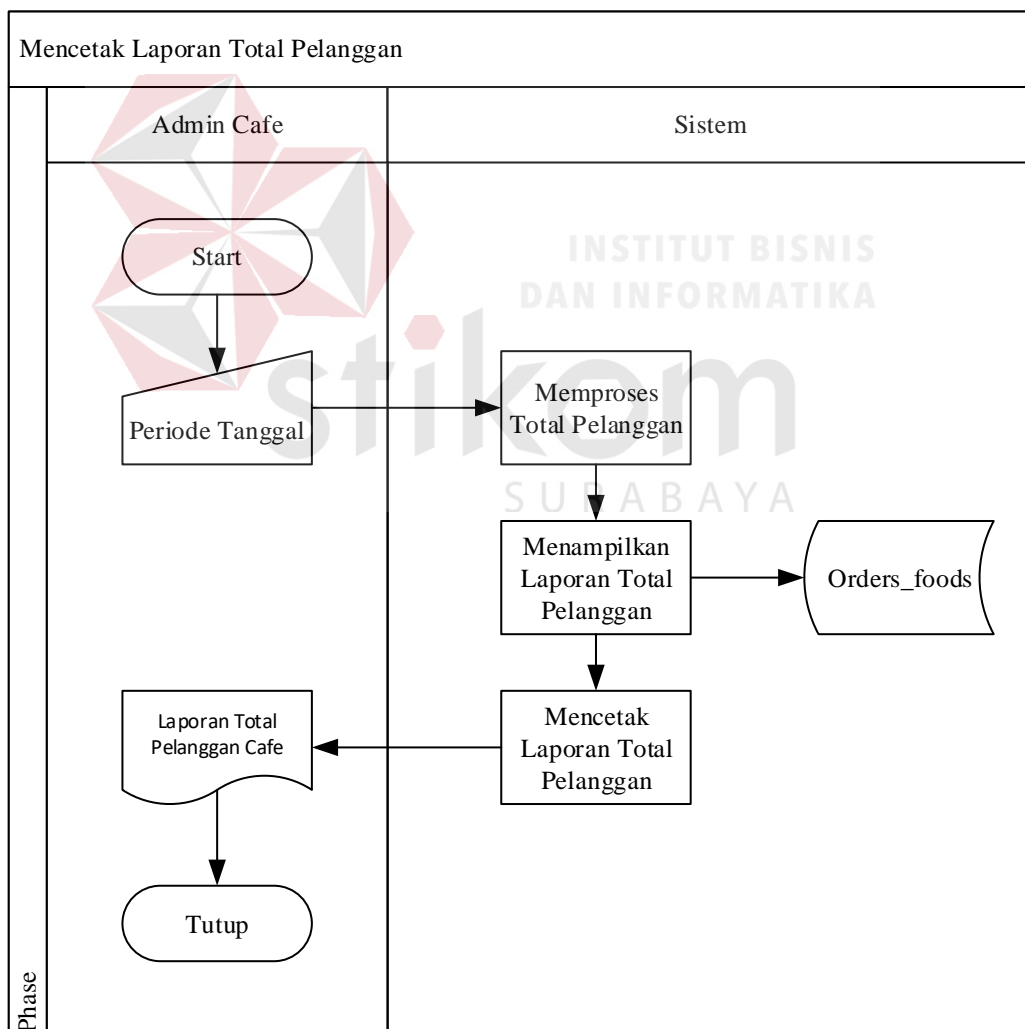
Mencetak Laporan Total Pelanggan

Admin Cafe

Sistem

INSTITUT BISNIS DAN INFORMATIKA

stikom

SURABAYA

Start

Periode Tanggal

Memproses Total Pelanggan

Menampilkan Laporan Total Pelanggan

Orders_foods

Laporan Total Pelanggan Cafe

Mencetak Laporan Total Pelanggan

Tutup

Phase